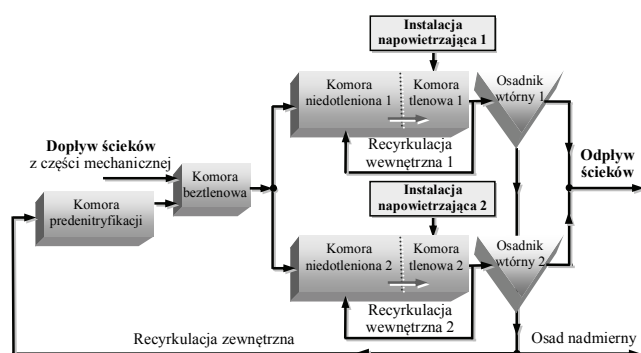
Instalacja napowietrzająca 1

Komora niedotleniona 1

Komora tlenowa 1

Osadnik wtórny 1

Recyrkulacja wewnętrzna 1

Dopływ ścieków z części mechanicznej

Komora beztlenowa

Komora predenitryfikacji

Odpływ ścieków

Instalacja napowietrzająca 2

Komora niedotleniona 2

Komora tlenowa 2

Osadnik wtórny 2

Recyrkulacja wewnętrzna 2

Recyrkulacja zewnętrzna

Osad nadmierny